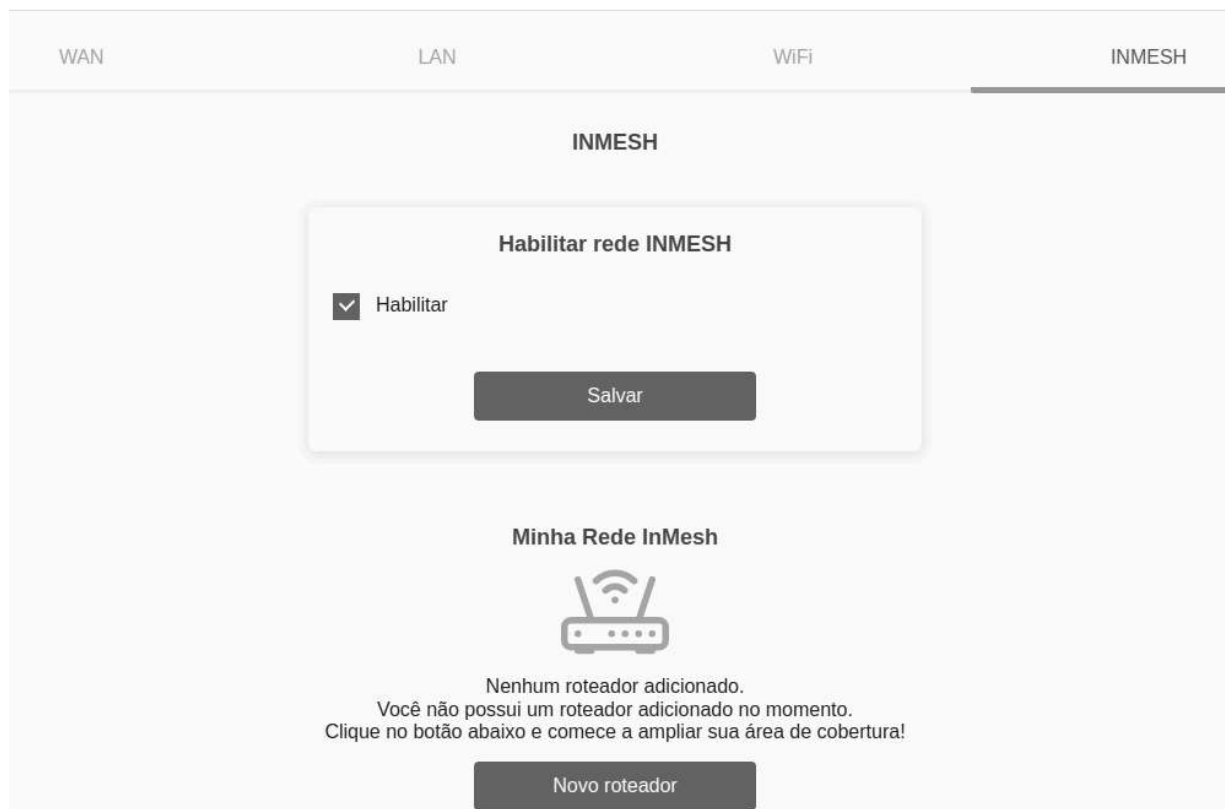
WAN LAN WiFi INMESH

INMESH

Habilitar rede INMESH

Habilitar

Salvar

Minha Rede InMesh

Nenhum roteador adicionado.
Você não possui um roteador adicionado no momento.
Clique no botão abaixo e comece a ampliar sua área de cobertura!

Novo roteador